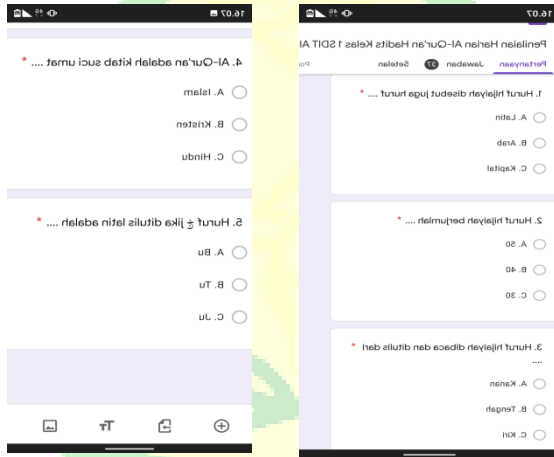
16.07

4. Al-Qur'an adalah kitab suci umat .... *

A. Islam

B. Kristen

C. Hindu

5. Huruf ت jika ditulis latin adalah .... *

A. Bu

B. Tu

C. Ju

16.07

Penilaian Harian Al-Qur'an Hadits Kelas 1 SDIT Al

Pertanyaan Jawaban 37 Setelan Po

1. Huruf hijaiyah disebut juga huruf .... *

A. Latin

B. Arab

C. Kapital

2. Huruf hijaiyah berjumlah .... *

A. 50

B. 40

C. 30

3. Huruf hijaiyah dibaca dan ditulis dari ....*

A. Kanan

B. Tengah

C. Kiri